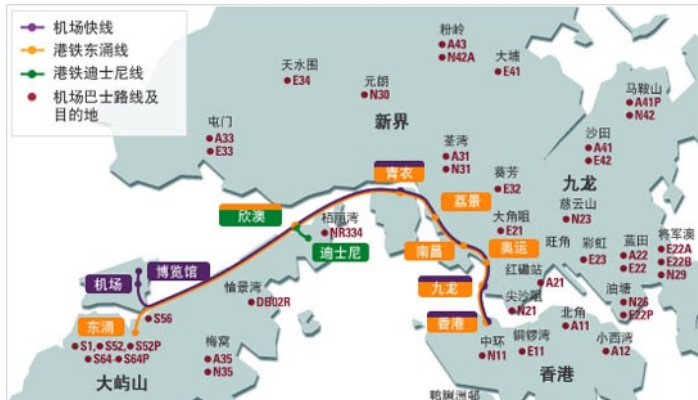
机场快线
港铁东涌线
港铁迪士尼线
机场巴士路线及目的地

粉岭
A43
N42A
大埔
E41
天水围
E34
元朗
N30
马鞍山
A41P
N42
屯门
A33
E33
新界
荃湾
A31
N31
沙田
A41
E42
葵芳
E32
九龙
青衣
嘉景
慈云山
N23
欣澳
柏丽湾
NR334
大角咀
E21
迪士尼
南昌
奥运
旺角
彩虹
E23
蓝田
A22
E22
将军澳
E22A
E22B
N29
机场
博览馆
愉景湾
DB02R
红磡站
A21
九龙
尖沙咀
N21
油塘
N26
E22P
东涌
S56
香港
北角
A11
小西湾
A12
S1
S52
S52P
S64
S64P
梅窝
A35
N35
中环
N11
铜锣湾
E11
大屿山
香港
鸭脷洲邨